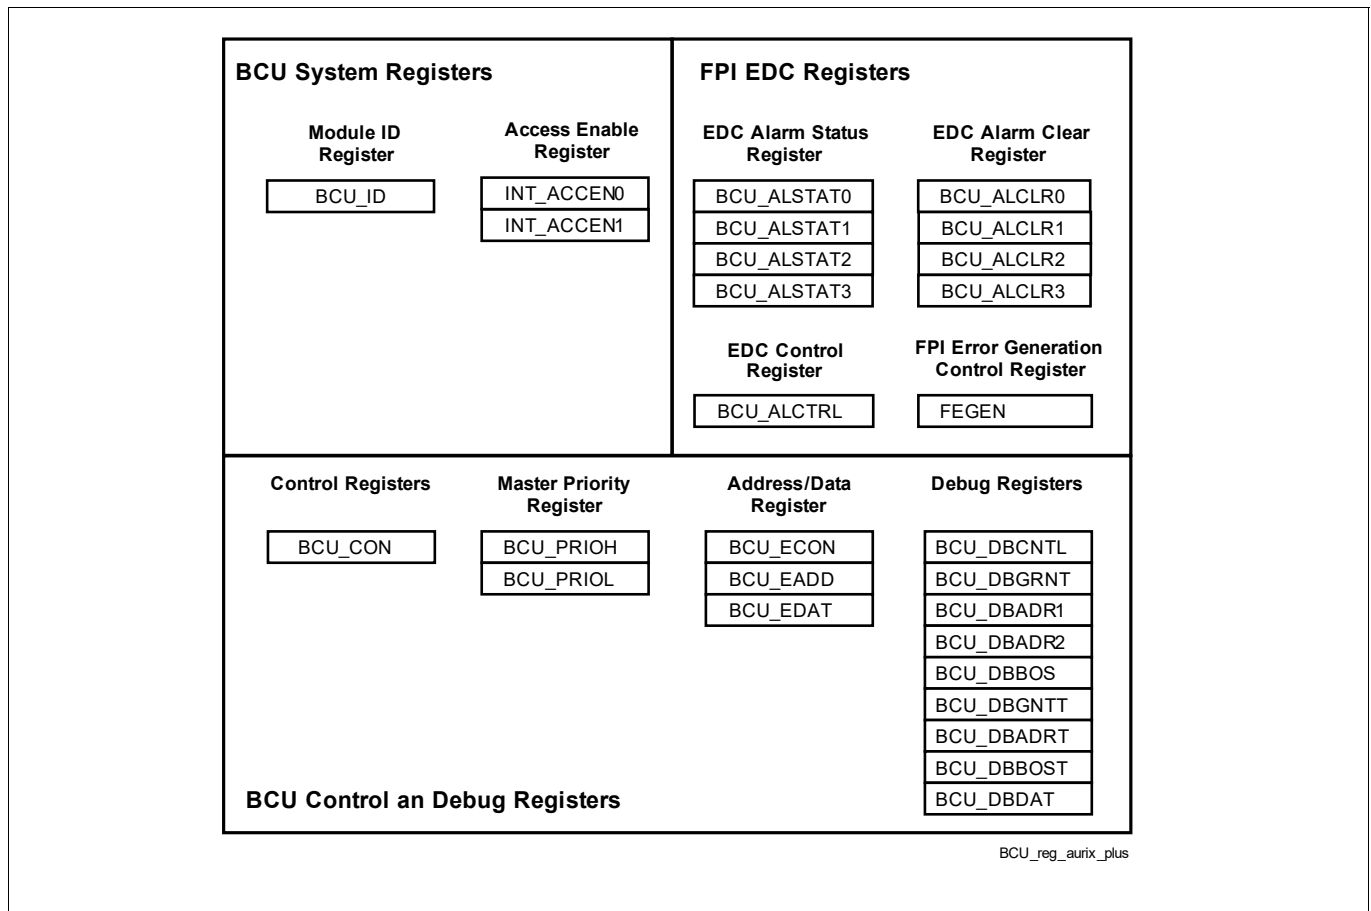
BCU System Registers

Module ID Register

BCU_ID

Access Enable Register

INT_ACCEN0
INT_ACCEN1

FPI EDC Registers

EDC Alarm Status Register

BCU_ALSTAT0
BCU_ALSTAT1
BCU_ALSTAT2
BCU_ALSTAT3

EDC Alarm Clear Register

BCU_ALCLR0
BCU_ALCLR1
BCU_ALCLR2
BCU_ALCLR3

EDC Control Register

BCU_ALCTRL

FPI Error Generation Control Register

FEGEN

Control Registers

BCU_CON

Master Priority Register

BCU_PRIOH
BCU_PRIOL

Address/Data Register

BCU_ECON
BCU_EADD
BCU_EDAT

Debug Registers

BCU_DBCNTL
BCU_DBGRNT
BCU_DBADR1
BCU_DBADR2
BCU_DBBOS
BCU_DBGNTT
BCU_DBADRT
BCU_DBBOST
BCU_DBDAT

BCU Control an Debug Registers

BCU_reg_aurix_plus